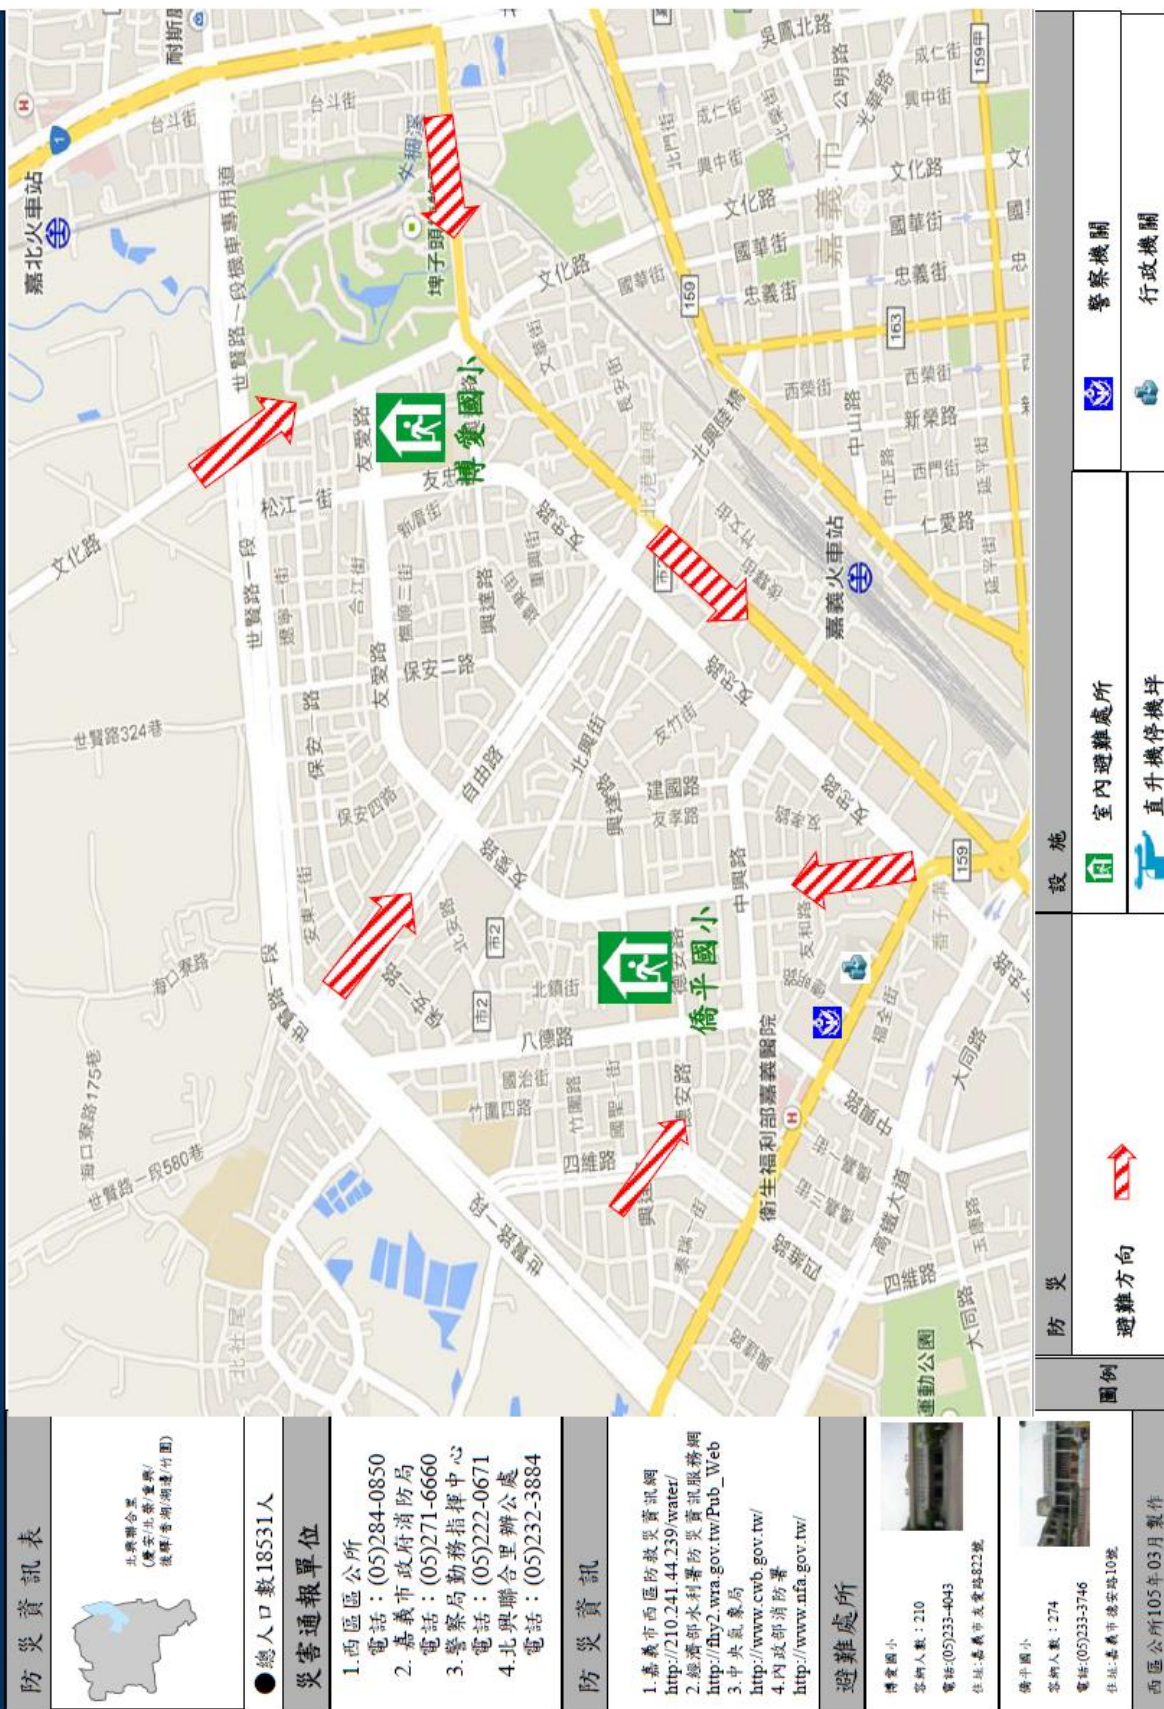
防災資訊表

北興聯合里
(康安/北榮/重興/
後驛/香湖/湖邊/竹圍)

●總人口數18531人

災害通報單位

1.西區區公所
電話：(05)284-0850
2.嘉義市政府消防局
電話：(05)271-6660
3.警察局勤務指揮中心
電話：(05)222-0671
4.北興聯合里辦公處
電話：(05)232-3884

防災資訊

1.嘉義市西區防救災資訊網
http://210.241.44.239/water/
2.經濟部水利署防災資訊服務網
http://fhy2.wra.gov.tw/Pub_Web
3.中央氣象局
http://www.cwb.gov.tw/
4.內政部消防署
http://www.nfa.gov.tw/

避難處所

博愛國小
容納人數：210
電話：(05)233-4043
住址：嘉義市友愛路822號

僑平國小
容納人數：274
電話：(05)233-3746
住址：嘉義市遠東路10號

西區公所105年03月製作

嘉北火車站
台斗街
耐斯廣
世賢路一段機車專用道
牛稠溪
埤子頭
文化路
博愛國小
友愛路
杉江一街
友忠
新厝街
文化路
世賢路一段
遠東一街
合江街
保安一路
友愛路
保安二路
興達路
遠東街
重興街
世賢路324巷
保安四路
自由路
北興街
興建路
建國路
友孝路
友竹街
博愛路
北港車路
北興陸橋
民安街
文雅街
友和街
中興路
安東一街
北安路
市2
北鎮街
僑平國小
德安路
八德路
國治街
竹園四路
竹園路
國聖一街
四維路
興安路
衛生福利部嘉義醫院
海口寮路
海口寮路175巷
世賢路一段580巷
北社尾
世賢路一段
嘉義火車站
友忠路
興業東路
仁愛路
西門街
中正路
新榮路
中山路
西榮街
國華街
忠義街
文化路
成仁街
興中街
北門街
吳鳳北路
公明路
光華路
159甲
159
163
嘉義
市
大同路
福全街
高鐵大道
四維路
運動公園
王潭路
芋王潭

圖例
防災
避難方向
設施
室內避難處所
直升機停機坪
警察機關
行政機關